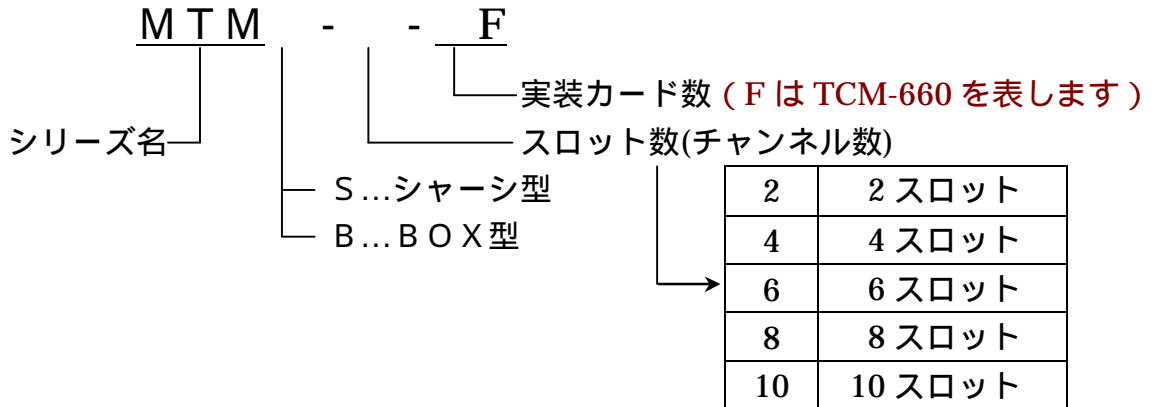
MTM - - F

実装カード数（F は TCM-660 を表します）

シリーズ名

スロット数(チャンネル数)

S…シャーシ型

B…BOX型

| 2 | 2 スロット |
|---|---|
| 4 | 4 スロット |
| 6 | 6 スロット |
| 8 | 8 スロット |
| 10 | 10 スロット |